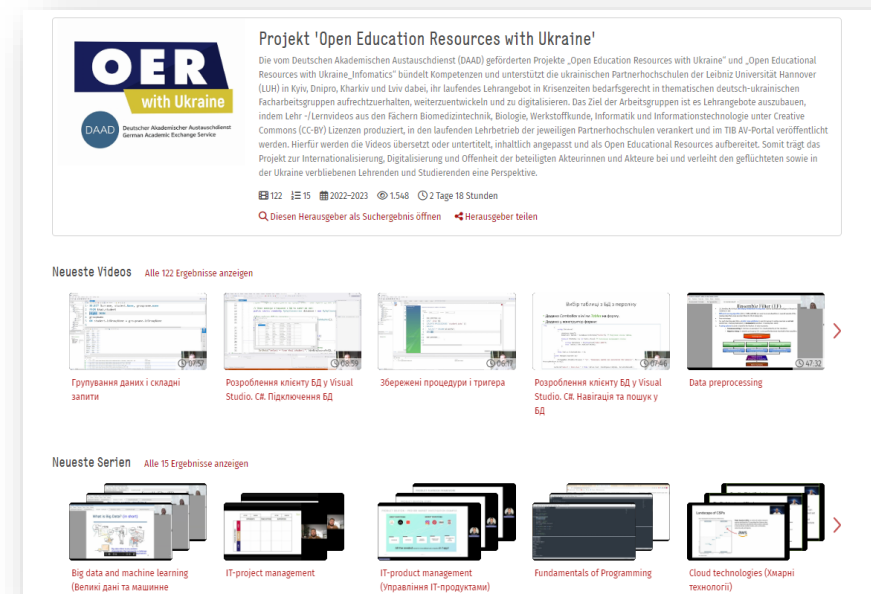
OER
with Ukraine

DAAD Deutscher Akademischer Austauschdienst German Academic Exchange Service

Projekt 'Open Education Resources with Ukraine'

Die vom Deutschen Akademischen Austauschdienst (DAAD) geförderten Projekte „Open Education Resources with Ukraine" und „Open Educational Resources with Ukraine_Infomatics" bündelt Kompetenzen und unterstützt die ukrainischen Partnerhochschulen der Leibniz Universität Hannover (LUH) in Kyiv, Dnipro, Kharkiv und Lviv dabei, ihr laufendes Lehrangebot in Krisenzeiten bedarfsgerecht in thematischen deutsch-ukrainischen Facharbeitsgruppen aufrechtzuerhalten, weiterzuentwickeln und zu digitalisieren. Das Ziel der Arbeitsgruppen ist es Lehrangebote auszubauen, indem Lehr -/Lernvideos aus den Fächern Biomedizintechnik, Biologie, Werkstoffkunde, Informatik und Informationstechnologie unter Creative Commons (CC-BY) Lizenzen produziert, in den laufenden Lehrbetrieb der jeweiligen Partnerhochschulen verankert und im TIB AV-Portal veröffentlicht werden. Hierfür werden die Videos übersetzt oder untertitelt, inhaltlich angepasst und als Open Educational Resources aufbereitet. Somit trägt das Projekt zur Internationalisierung, Digitalisierung und Offenheit der beteiligten Akteurinnen und Akteure bei und verleiht den geflüchteten sowie in der Ukraine verbliebenen Lehrenden und Studierenden eine Perspektive.

122 15 2022–2023 1.548 2 Tage 18 Stunden

Diesen Herausgeber als Suchergebnis öffnen   Herausgeber teilen

Neueste Videos   Alle 122 Ergebnisse anzeigen

07:57 Групування даних і складні запити

08:59 Розроблення клієнту БД у Visual Studio. C#. Підключення БД

09:17 Збережені процедури і тригера

07:46 Розроблення клієнту БД у Visual Studio. C#. Навігація та пошук у БД

47:32 Data preprocessing

Neueste Serien   Alle 15 Ergebnisse anzeigen

Big data and machine learning (Великі дані та машинне

IT-project management

IT-product management (Управління IT-продуктами)

Fundamentals of Programming

Cloud technologies (Хмарні технології)